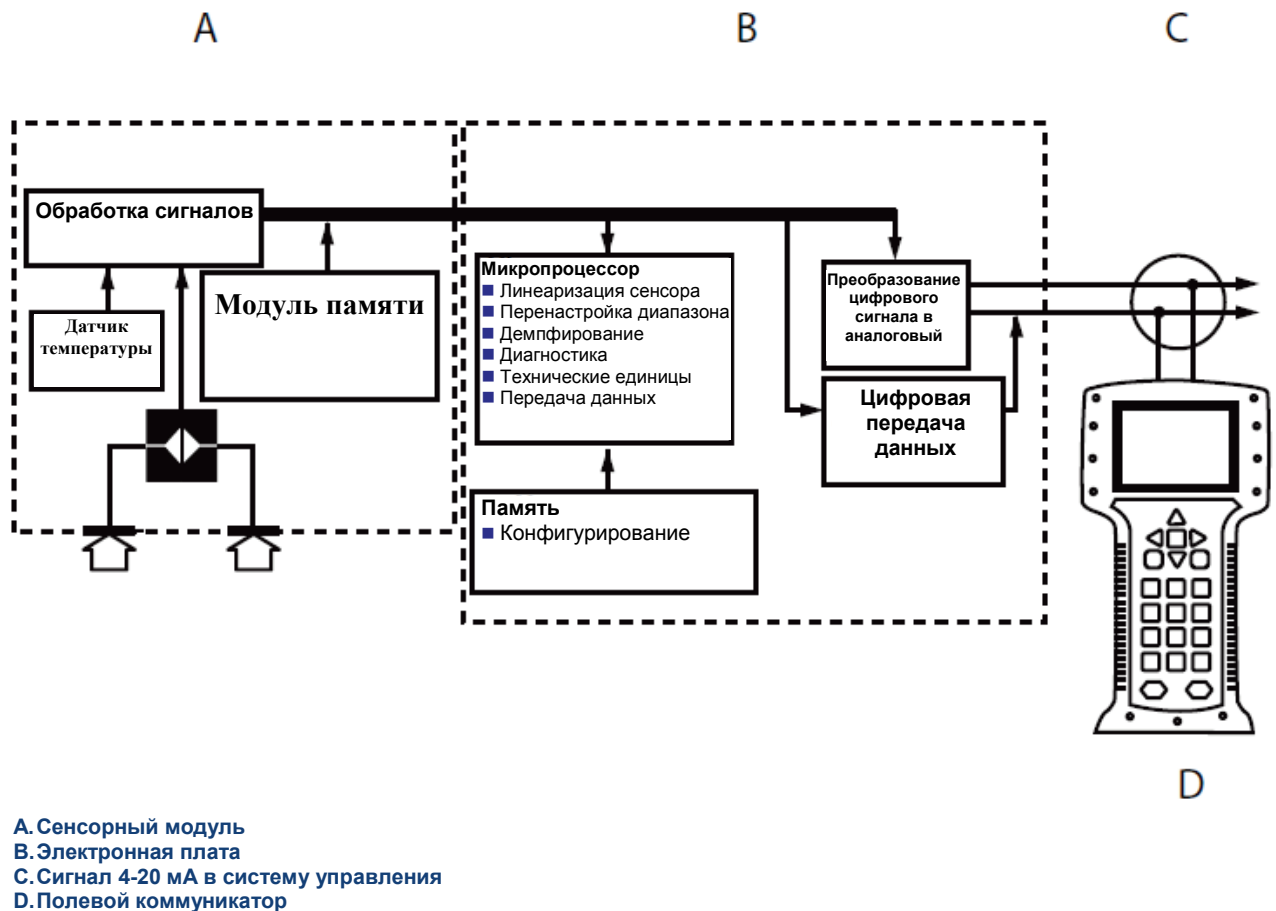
A

B

C

Обработка сигналов

Датчик температуры

Модуль памяти

Микропроцессор
■ Линеаризация сенсора
■ Перенастройка диапазона
■ Демпфирование
■ Диагностика
■ Технические единицы
■ Передача данных

Память
■ Конфигурирование

Преобразование цифрового сигнала в аналоговый

Цифровая передача данных

D

A. Сенсорный модуль
B. Электронная плата
C. Сигнал 4-20 мА в систему управления
D. Полевой коммуникатор